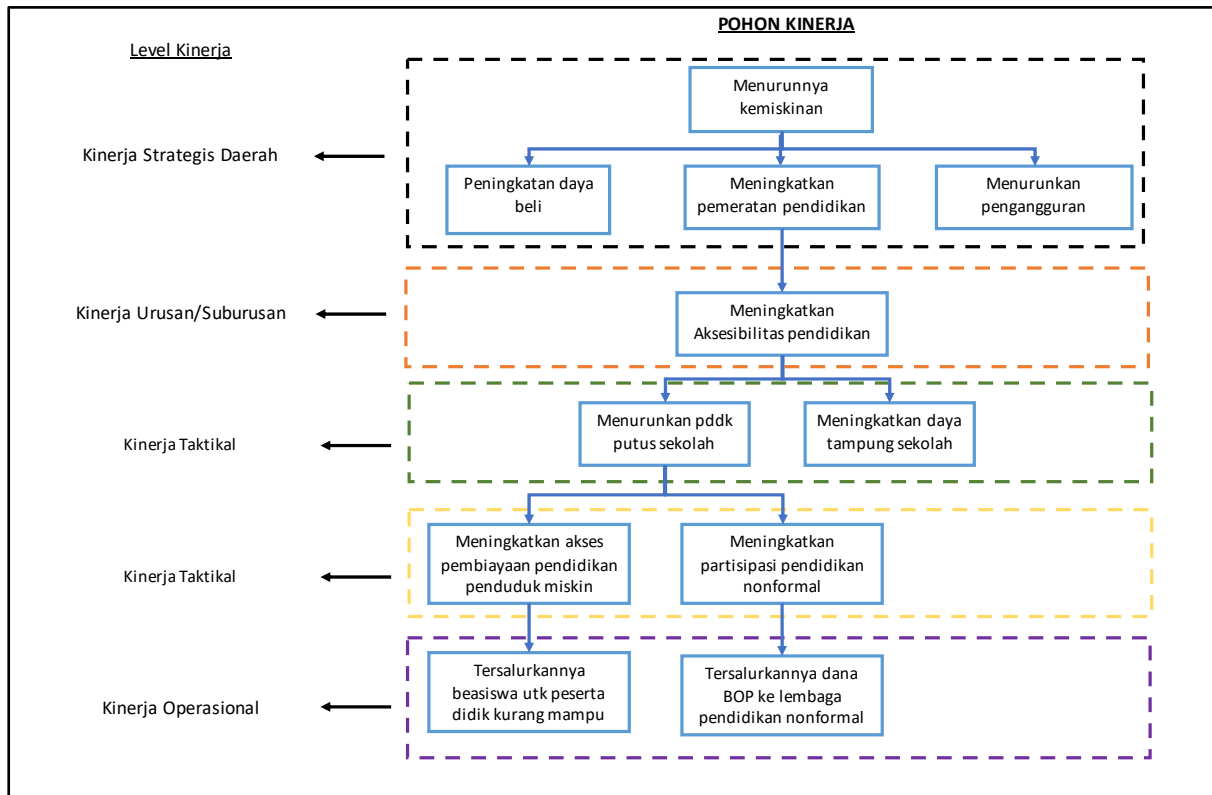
POHON KINERJA

Level Kinerja

Kinerja Strategis Daerah

Menurunnya kemiskinan

Peningkatan daya beli

Meningkatkan pemeratan pendidikan

Menurunkan pengangguran

Kinerja Urusan/Suburusan

Meningkatkan Aksesibilitas pendidikan

Kinerja Taktikal

Menurunkan pddk putus sekolah

Meningkatkan daya tampung sekolah

Kinerja Taktikal

Meningkatkan akses pembiayaan pendidikan penduduk miskin

Meningkatkan partisipasi pendidikan nonformal

Kinerja Operasional

Tersalurkannya beasiswa utk peserta didik kurang mampu

Tersalurkannya dana BOP ke lembaga pendidikan nonformal